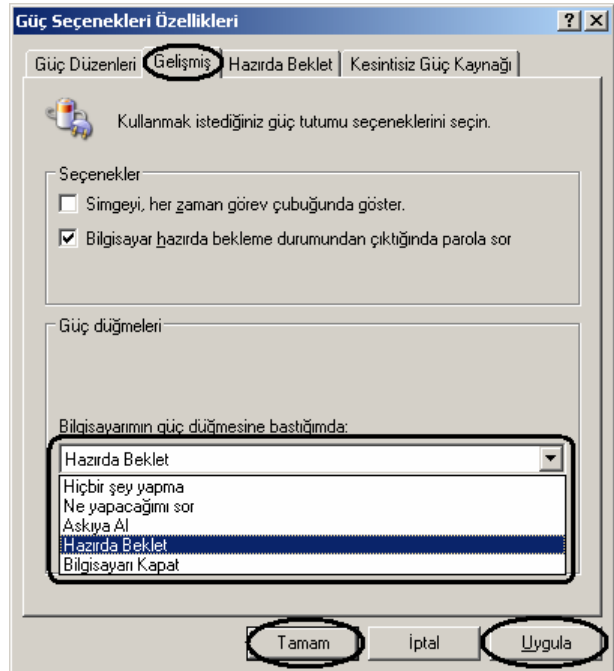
Güç Seçenekleri Özellikleri

?
X

Güç Düzenleri | Gelişmiş | Hazırda Beklet | Kesintisiz Güç Kaynağı

Kullanmak istediğiniz güç tutumu seçeneklerini seçin.

Seçenekler

Simgeyi, her zaman görev çubuğunda göster.

Bilgisayar hazırda bekleme durumundan çıktığında parola sor

Güç düğmeleri

Bilgisayarımın güç düğmesine bastığımda:

Hazırda Beklet

Hiçbir şey yapma
Ne yapacağımı sor
Askıya Al
Hazırda Beklet
Bilgisayarı Kapat

Tamam | İptal | Uygula